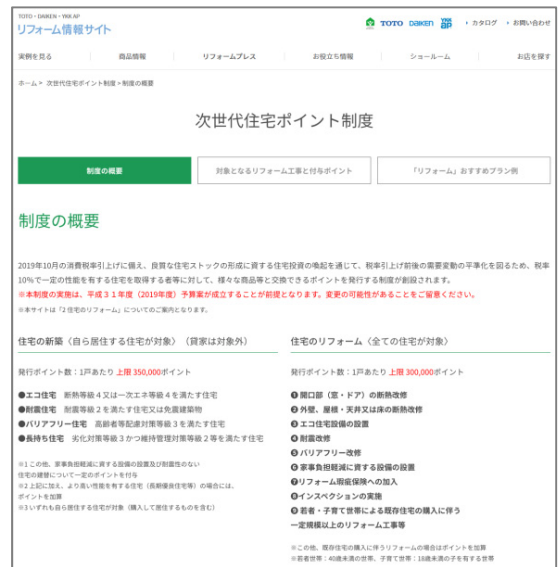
TOTO・DAIKEN・YKK AP
リフォーム情報サイト

TOTO DAIKEN YKK AP
› カタログ › お問い合わせ

実例を見る | 商品情報 | リフォームプレス | お役立ち情報 | ショールーム | お店を探す

ホーム > 次世代住宅ポイント制度 > 制度の概要

次世代住宅ポイント制度

制度の概要 | 対象となるリフォーム工事と付与ポイント | 「リフォーム」おすすめプラン例

制度の概要

2019年10月の消費税率引上げに備え、良質な住宅ストックの形成に資する住宅投資の喚起を通じて、税率引上げ前後の需要変動の平準化を図るため、税率10%で一定の性能を有する住宅を取得する者等に対して、様々な商品等と交換できるポイントを発行する制度が創設されます。
※本制度の実施は、平成３１年度（2019年度）予算案が成立することが前提となります。変更の可能性があることをご留意ください。
※本サイトは「２住宅のリフォーム」についてのご案内となります。

住宅の新築（自ら居住する住宅が対象）（貸家は対象外）

発行ポイント数：1戸あたり 上限 350,000ポイント

●エコ住宅　断熱等級４又は一次エネ等級４を満たす住宅
●耐震住宅　耐震等級２を満たす住宅又は免震建築物
●バリアフリー住宅　高齢者等配慮対策等級３を満たす住宅
●長持ち住宅　劣化対策等級３かつ維持管理対策等級２等を満たす住宅

※１この他、家事負担軽減に資する設備の設置及び耐震性のない住宅の建替について一定のポイントを付与
※２上記に加え、より高い性能を有する住宅（長期優良住宅等）の場合には、ポイントを加算
※３いずれも自ら居住する住宅が対象（購入して居住するものを含む）

住宅のリフォーム（全ての住宅が対象）

発行ポイント数：1戸あたり 上限 300,000ポイント

❶開口部（窓・ドア）の断熱改修
❷外壁、屋根・天井又は床の断熱改修
❸エコ住宅設備の設置
❹耐震改修
❺バリアフリー改修
❻家事負担軽減に資する設備の設置
❼リフォーム瑕疵保険への加入
❽インスペクションの実施
❾若者・子育て世帯による既存住宅の購入に伴う一定規模以上のリフォーム工事等

※この他、既存住宅の購入に伴うリフォームの場合はポイントを加算
※若者世帯：40歳未満の世帯、子育て世帯：18歳未満の子を有する世帯